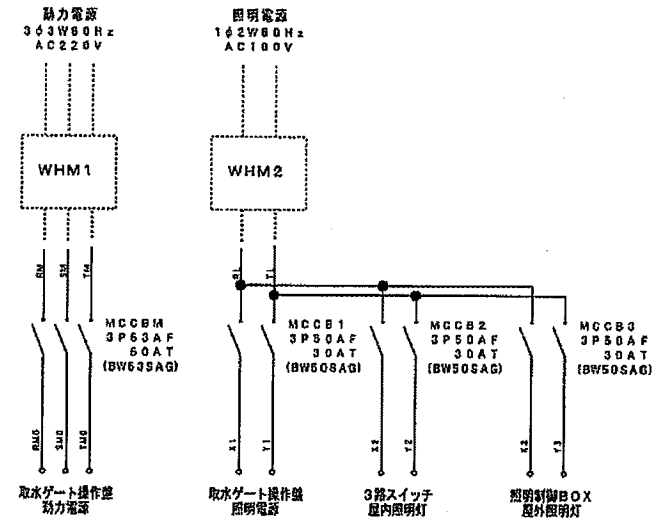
動力電源
3φ3W60Hz
AC220V

照明電源
1φ2W60Hz
AC100V

WHM1

WHM2

RM
SM
TM

S1
T1

MCCBM
3P63AF
50AT
(BW63SAG)

MCCB1
3P50AF
30AT
(BW50SAG)

MCCB2
3P50AF
30AT
(BW50SAG)

MCCB3
3P50AF
30AT
(BW50SAG)

RMG
SMG
TMG

X1
Y1

X2
Y2

X3
Y3

取水ゲート操作盤
動力電源

取水ゲート操作盤
照明電源

3路スイッチ
屋内照明灯

照明制御BOX
屋外照明灯